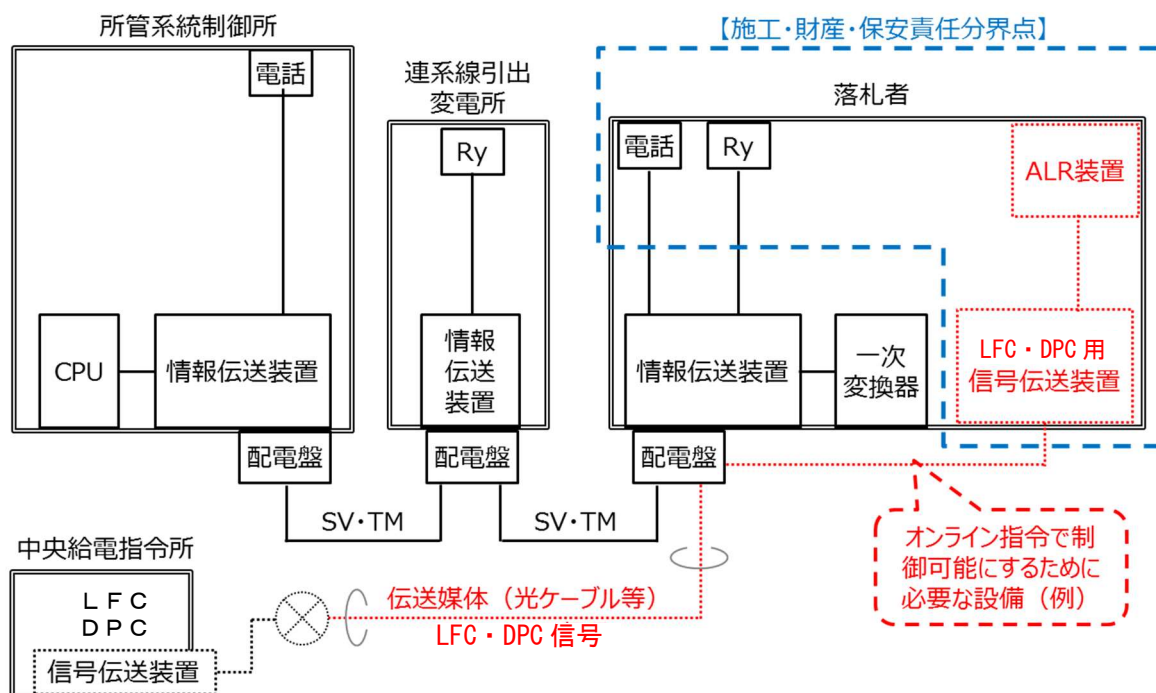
所管系統制御所

電話

CPU

情報伝送装置

配電盤

連系線引出変電所

Ry

情報伝送装置

配電盤

【施工・財産・保安責任分界点】

落札者

電話

Ry

ALR装置

情報伝送装置

一次変換器

LFC・DPC用信号伝送装置

配電盤

SV・TM

SV・TM

オンライン指令で制御可能にするために必要な設備（例）

中央給電指令所

ＬＦＣ
ＤＰＣ

信号伝送装置

伝送媒体（光ケーブル等）

LFC・DPC信号